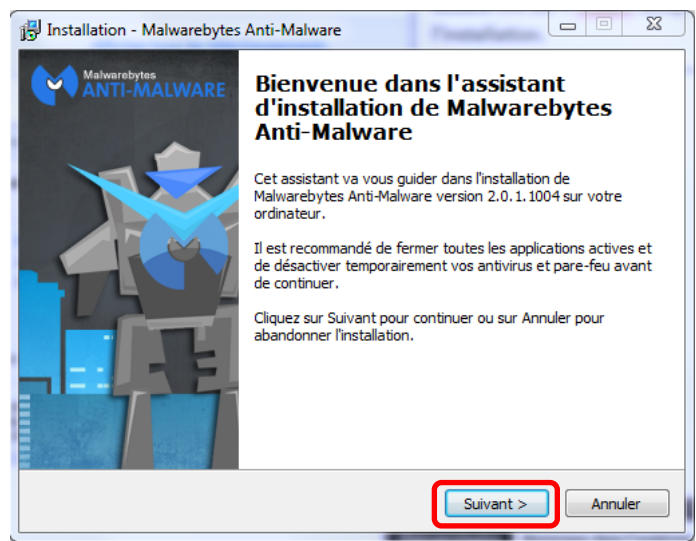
Installation - Malwarebytes Anti-Malware

Malwarebytes
ANTI-MALWARE

Bienvenue dans l'assistant d'installation de Malwarebytes Anti-Malware

Cet assistant va vous guider dans l'installation de Malwarebytes Anti-Malware version 2.0.1.1004 sur votre ordinateur.

Il est recommandé de fermer toutes les applications actives et de désactiver temporairement vos antivirus et pare-feu avant de continuer.

Cliquez sur Suivant pour continuer ou sur Annuler pour abandonner l'installation.

Suivant >

Annuler